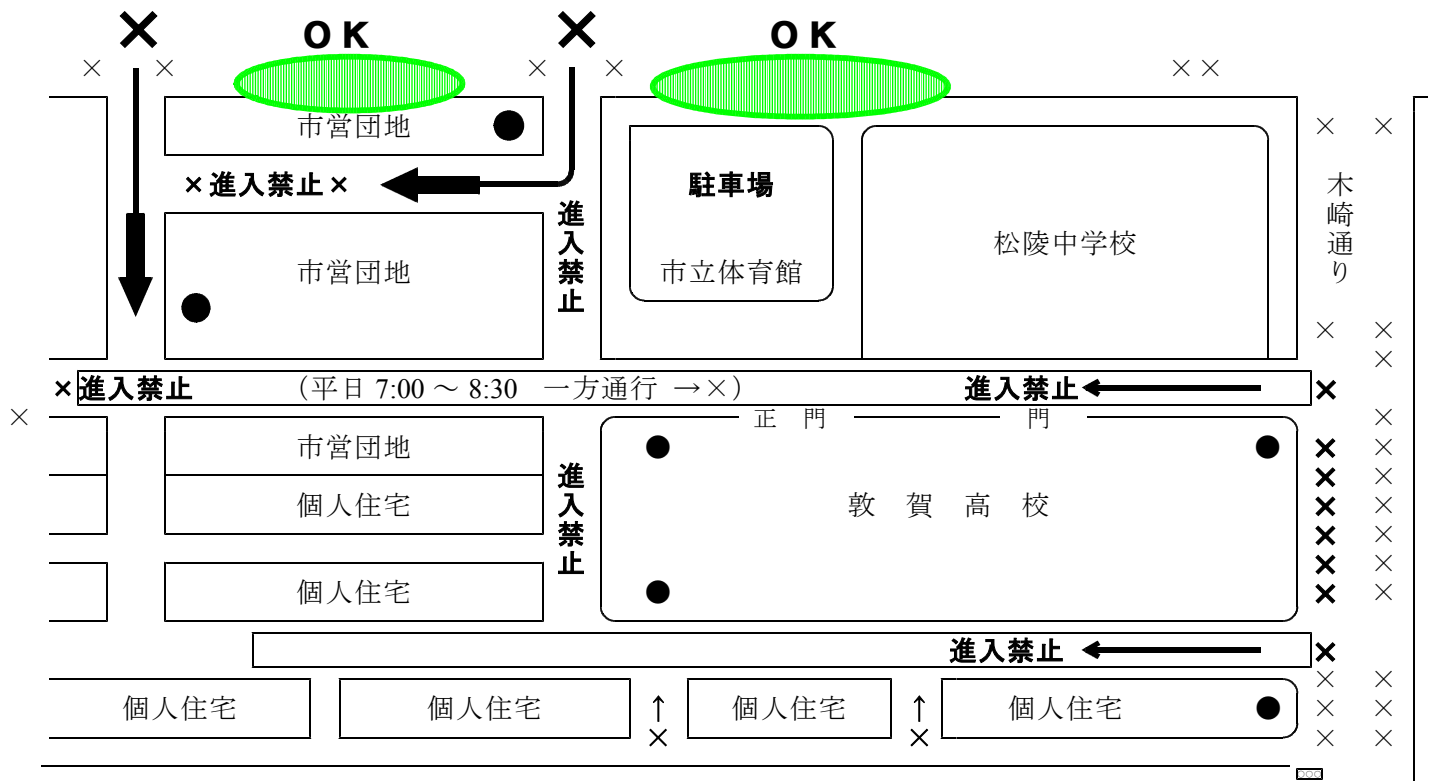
× OK × OK
× × × × ××

市営団地
×進入禁止×
市営団地
進入禁止
駐車場
市立体育館
松陵中学校
木崎通り
× × × × ×

×進入禁止 （平日 7:00 ～ 8:30 一方通行 →×） 進入禁止 ×

× 正 門 門 ×

市営団地
個人住宅
個人住宅
進入禁止
敦 賀 高 校
× × × × × ×
× × × × × ×

進入禁止 ×

個人住宅 個人住宅 ↑× 個人住宅 ↑× 個人住宅
× × × × × ×